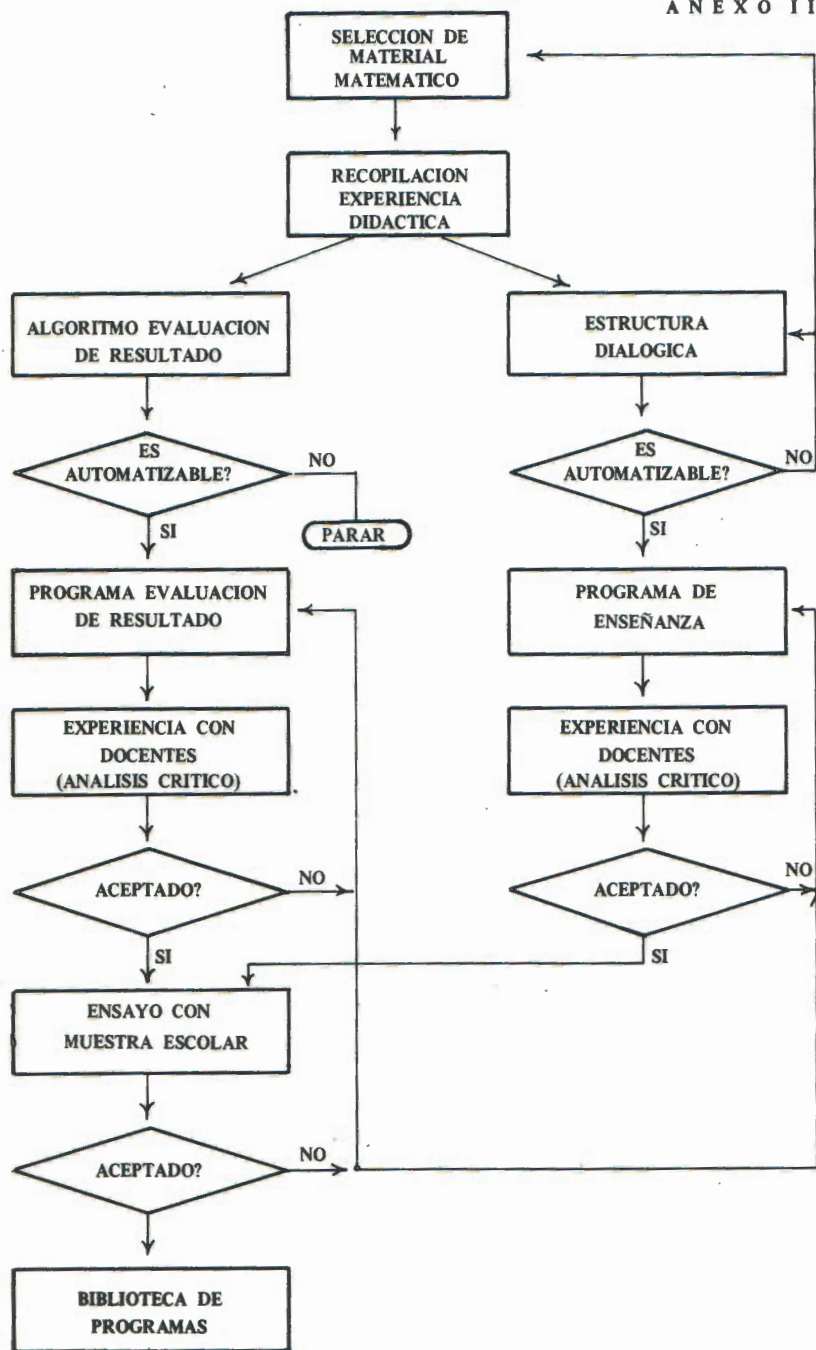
A N E X O I I

SELECCION DE MATERIAL MATEMATICO

RECOPILACION EXPERIENCIA DIDACTICA

ALGORITMO EVALUACION DE RESULTADO

ES AUTOMATIZABLE?

NO

PARAR

SI

PROGRAMA EVALUACION DE RESULTADO

EXPERIENCIA CON DOCENTES (ANALISIS CRITICO)

ACEPTADO?

NO

SI

ENSAYO CON MUESTRA ESCOLAR

ACEPTADO?

NO

BIBLIOTECA DE PROGRAMAS

ESTRUCTURA DIALOGICA

ES AUTOMATIZABLE?

NO

SI

PROGRAMA DE ENSEÑANZA

EXPERIENCIA CON DOCENTES (ANALISIS CRITICO)

ACEPTADO?

NO

SI